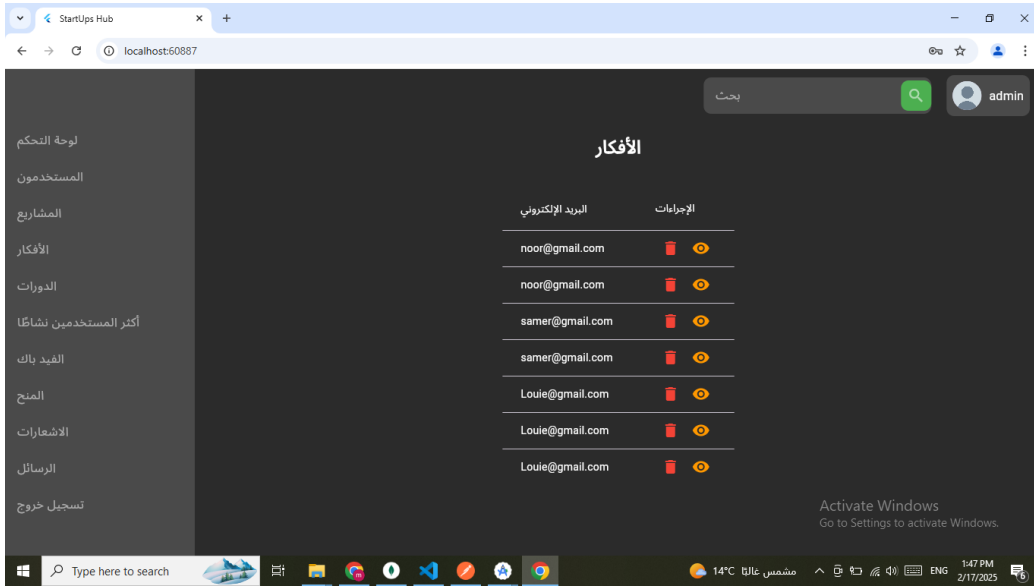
StartUps Hub
localhost:60887

بحث
admin

لوحة التحكم
المستخدمون
المشاريع
الأفكار
الدورات
أكثر المستخدمين نشاطًا
الفيد باك
المنح
الاشعارات
الرسائل
تسجيل خروج

الأفكار

| البريد الإلكتروني | الإجراءات |
|---|---|
| noor@gmail.com | |
| noor@gmail.com | |
| samer@gmail.com | |
| samer@gmail.com | |
| Louie@gmail.com | |
| Louie@gmail.com | |
| Louie@gmail.com | |

Activate Windows
Go to Settings to activate Windows.

Type here to search
14°C مشمس غالبًا
ENG
1:47 PM
2/17/2025